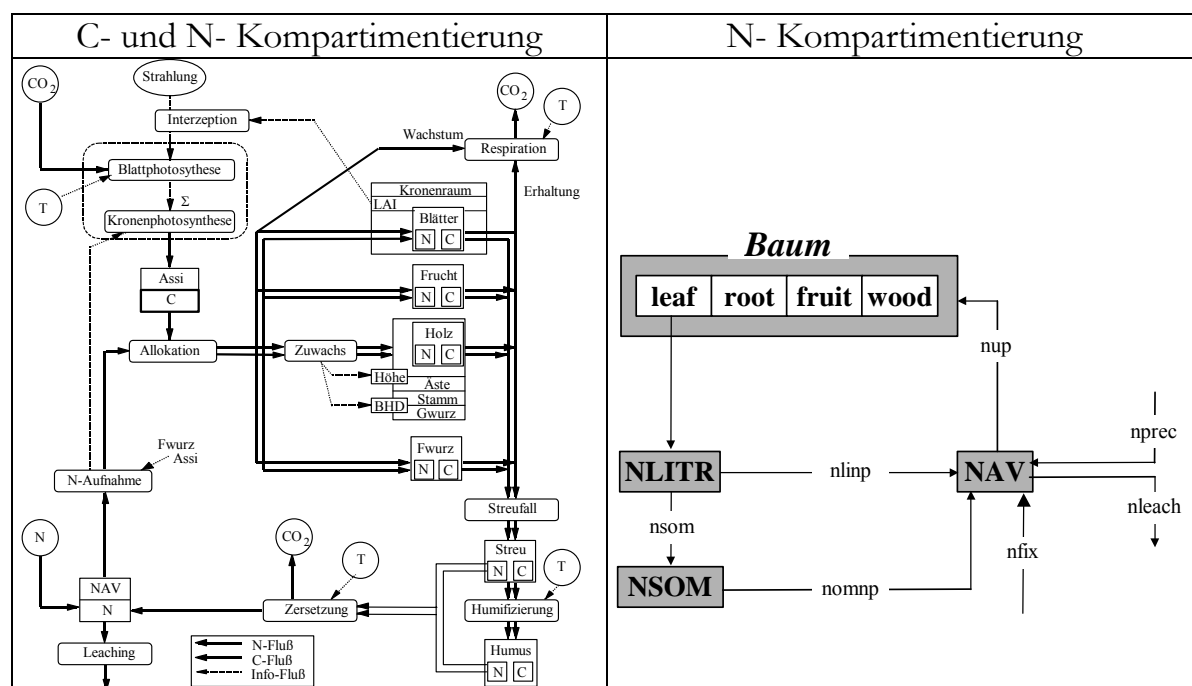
| C- und N- Kompartimentierung | N- Kompartimentierung |
|---|---|

$CO_2$
Strahlung
Interzeption
Blattphotosythese
T
Σ
Kronenphotosynthese
Assi
C
Allokation
Zuwachs
Höhe
BHD
Fwurz
Assi
N-Aufnahme
N
NAV
N
Leaching
$CO_2$
T
Zersetzung
N-Fluß
C-Fluß
Info-Fluß
$CO_2$
T
Wachstum
Respiration
Erhaltung
Kronenraum
LAI
Blätter
N C
Frucht
N C
Holz
N C
Äste
Stamm
Gwurz
Fwurz
N C
Streufall
Streu
N C
T
Humifizierung
Humus
N C

Baum
leaf | root | fruit | wood
nup
nprec
NLITR
nlinp
NAV
nleach
nsom
nfix
NSOM
nomnp